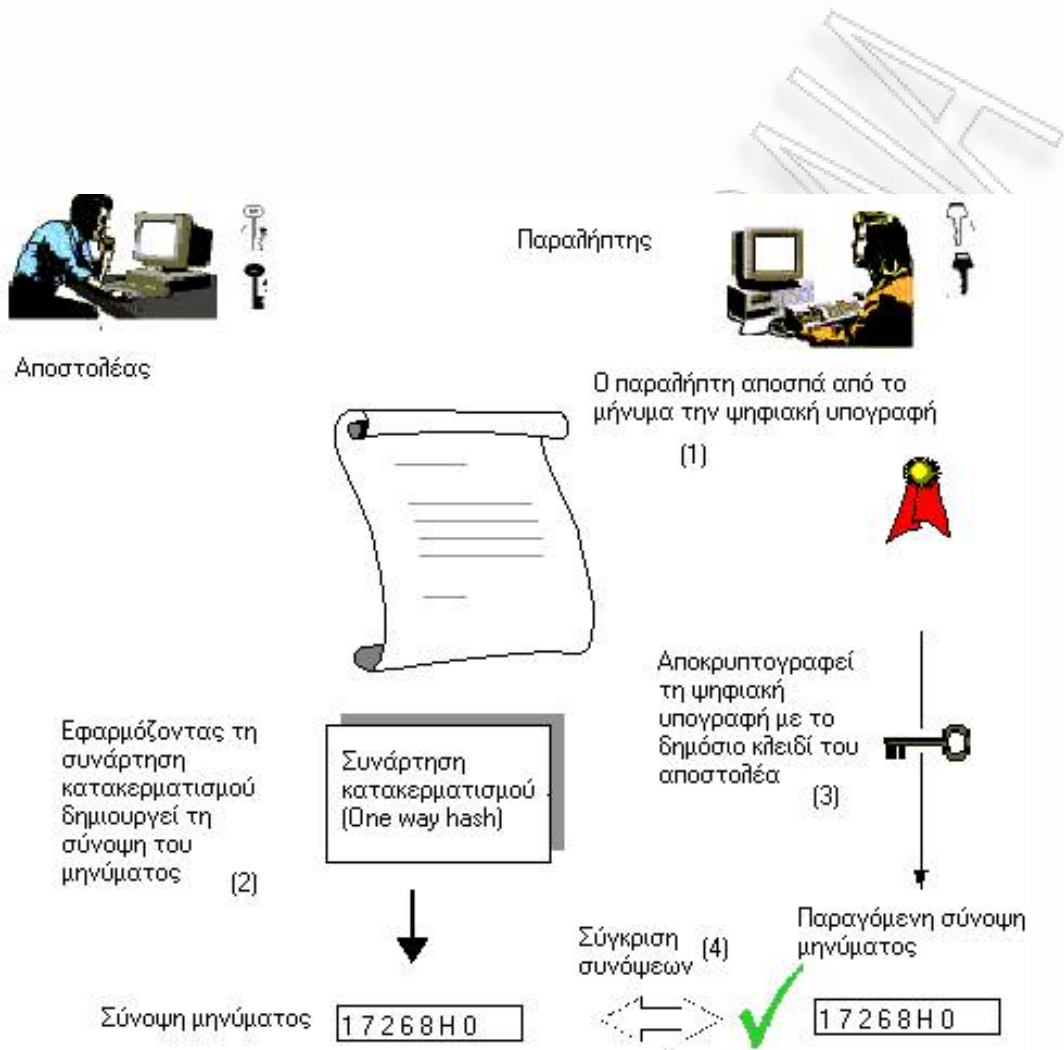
Παραλήπτης

Αποστολέας

Ο παραλήπτη αποσπά από το μήνυμα την ψηφιακή υπογραφή

(1)

Αποκρυπτογραφεί τη ψηφιακή υπογραφή με το δημόσιο κλειδί του αποστολέα

(3)

Εφαρμόζοντας τη συνάρτηση κατακερματισμού δημιουργεί τη σύνοψη του μηνύματος

(2)

Συνάρτηση κατακερματισμού (One way hash)

Παραγόμενη σύνοψη μηνύματος

Σύγκριση συνόψεων

(4)

Σύνοψη μηνύματος

17268H0

17268H0